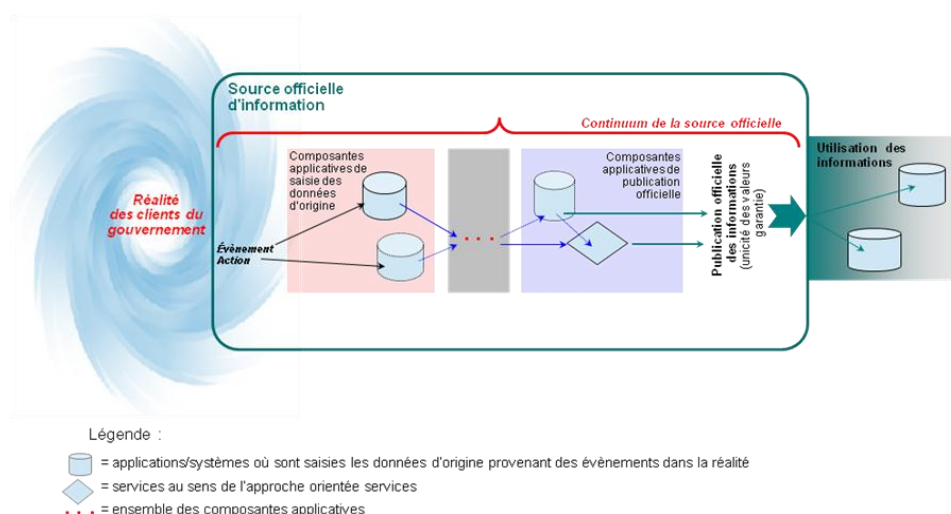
Source officielle d'information

Continuum de la source officielle

Réalité des clients du gouvernement

Composantes applicatives de saisie des données d'origine

Évènement Action

Composantes applicatives de publication officielle

Publication officielle des informations (unicité des valeurs garantie)

Utilisation des informations

Légende :

= applications/systèmes où sont saisies les données d'origine provenant des évènements dans la réalité

= services au sens de l'approche orientée services

= ensemble des composantes applicatives